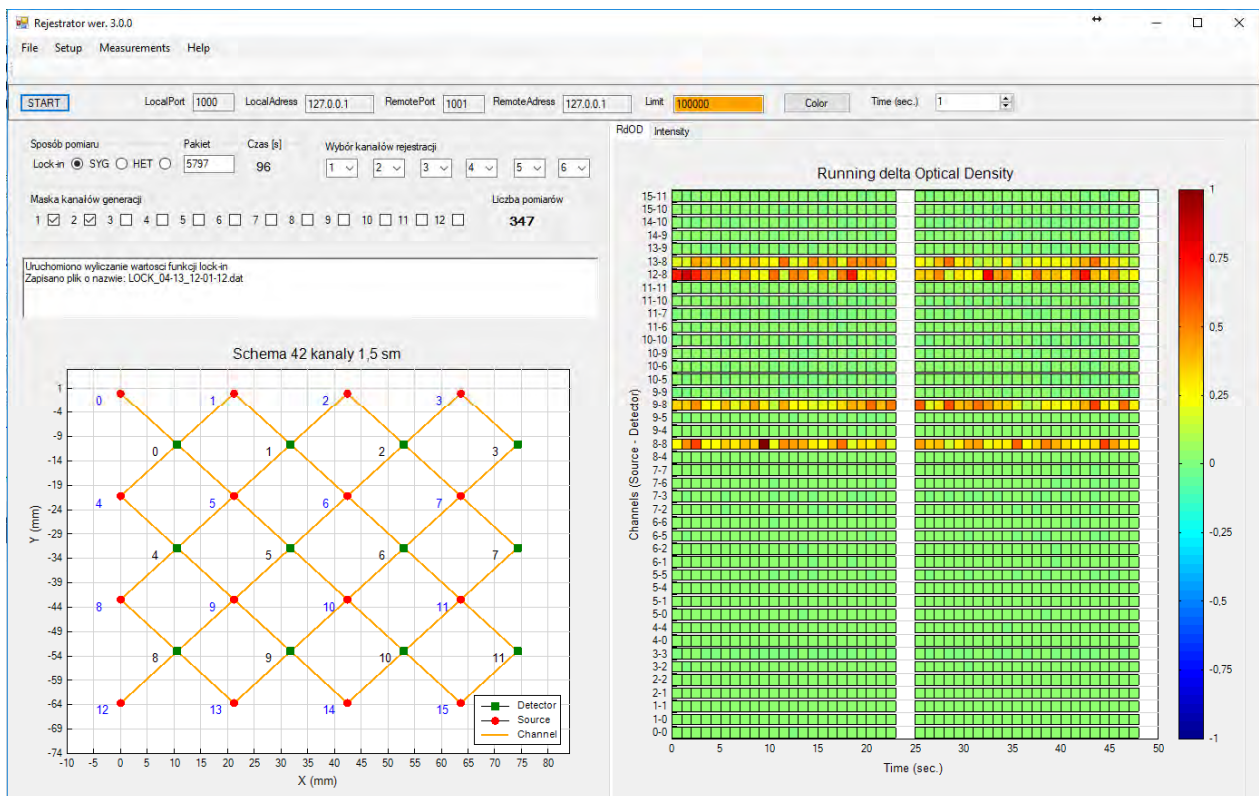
Rejestrator wer. 3.0.0

File Setup Measurements Help

START LocalPort 1000 LocalAdress 127.0.0.1 RemotePort 1001 RemoteAdress 127.0.0.1 Limit 100000 Color Time (sec.) 1

Sposób pomiaru
Lock-in SYG HET
Pakiet 5797
Czas [s] 96
Wybór kanałów rejestracji 1 2 3 4 5 6

Maska kanałów generacji
1 2 3 4 5 6 7 8 9 10 11 12
Liczba pomiarów 347

Uruchomiono wyliczanie wartosci funkcji lock-in
Zapisano plik o nazwie: LOCK_04-13_12-01-12.dat

Schema 42 kanaly 1,5 sm

Y (mm)
1 -4 -9 -14 -19 -24 -29 -34 -39 -44 -49 -54 -59 -64 -69 -74
X (mm)
-10 -5 0 5 10 15 20 25 30 35 40 45 50 55 60 65 70 75 80

0 1 2 3
0 1 2 3
4 5 6 7
4 5 6 7
8 9 10 11
8 9 10 11
12 13 14 15

Detector
Source
Channel

RdOD Intensity

Running delta Optical Density

Channels (Source - Detector)
15-11 15-10 14-10 14-9 13-9 13-8 12-8 11-11 11-10 11-7 11-6 10-10 10-9 10-6 10-5 9-9 9-8 9-5 9-4 8-8 8-4 7-7 7-6 7-3 7-2 6-6 6-5 6-2 6-1 5-5 5-4 5-1 5-0 4-4 4-0 3-3 3-2 2-2 2-1 1-1 1-0 0-0

0 5 10 15 20 25 30 35 40 45 50
Time (sec.)

1 0,75 0,5 0,25 0 -0,25 -0,5 -0,75 -1